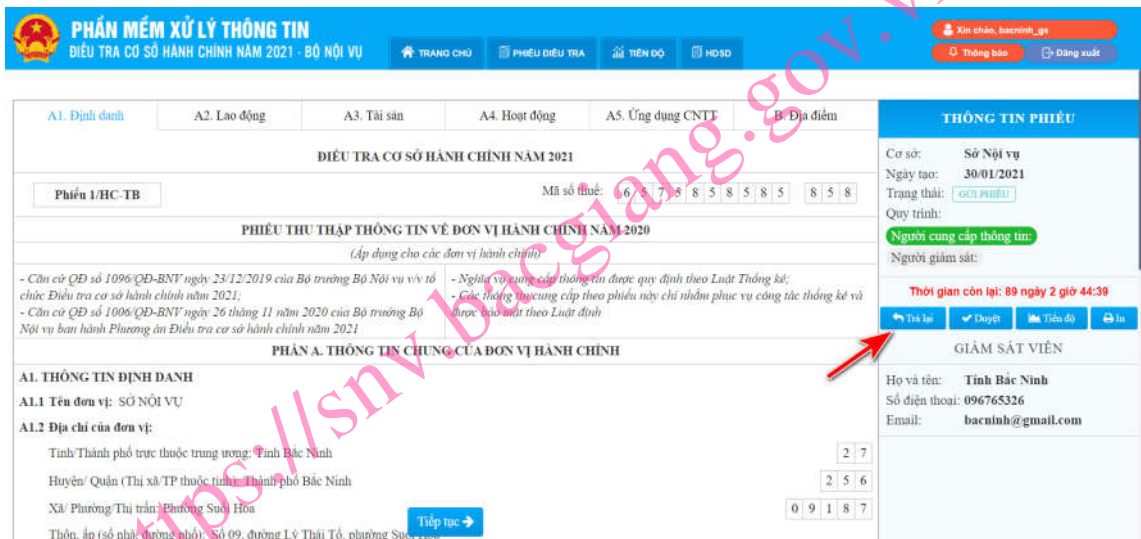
PHẦN MỀM XỬ LÝ THÔNG TIN
ĐIỀU TRA CƠ SỞ HÀNH CHÍNH NĂM 2021 - BỘ NỘI VỤ

TRANG CHỦ | PHIẾU ĐIỀU TRA | TIẾN ĐỘ | HDSD

Xin chào, bacninh_gs
Thông báo | Đăng xuất

A1. Định danh | A2. Lao động | A3. Tài sản | A4. Hoạt động | A5. Ứng dụng CNTT | B. Địa điểm

ĐIỀU TRA CƠ SỞ HÀNH CHÍNH NĂM 2021

Phiếu 1/HC-TB

Mã số thuế: 6 5 7 5 8 5 8 5 8 5 8 5 8

PHIẾU THU THẬP THÔNG TIN VỀ ĐƠN VỊ HÀNH CHÍNH NĂM 2020
(Áp dụng cho các đơn vị hành chính)

- Căn cứ QĐ số 1096/QĐ-BNV ngày 23/12/2019 của Bộ trưởng Bộ Nội vụ v/v tổ chức Điều tra cơ sở hành chính năm 2021;
- Căn cứ QĐ số 1006/QĐ-BNV ngày 26 tháng 11 năm 2020 của Bộ trưởng Bộ Nội vụ ban hành Phương án Điều tra cơ sở hành chính năm 2021

- Nghĩa vụ cung cấp thông tin được quy định theo Luật Thống kê;
- Các thông tin cung cấp theo phiếu này chỉ nhằm phục vụ công tác thống kê và được bảo mật theo Luật định

PHẦN A. THÔNG TIN CHUNG CỦA ĐƠN VỊ HÀNH CHÍNH

A1. THÔNG TIN ĐỊNH DANH
A1.1 Tên đơn vị: SỞ NỘI VỤ
A1.2 Địa chỉ của đơn vị:
Tỉnh/Thành phố trực thuộc trung ương: Tỉnh Bắc Ninh 2 7
Huyện/ Quận (Thị xã/TP thuộc tỉnh): Thành phố Bắc Ninh 2 5 6
Xã/ Phường/Thị trấn: Phường Suối Hoa 0 9 1 8 7
Thôn, ấp (số nhà, đường phố): Số 09, đường Lý Thái Tổ, phường Suối Hoa

Tiếp tục

THÔNG TIN PHIẾU
Cơ sở: Sở Nội vụ
Ngày tạo: 30/01/2021
Trạng thái: GỬI PHIẾU
Quy trình:
Người cung cấp thông tin:
Người giám sát:

Thời gian còn lại: 89 ngày 2 giờ 44:39

Trả lại | Duyệt | Tiến độ | In

GIÁM SÁT VIÊN
Họ và tên: Tỉnh Bắc Ninh
Số điện thoại: 096765326
Email: bacninh@gmail.com

https://snv.bacgiang.gov.vn